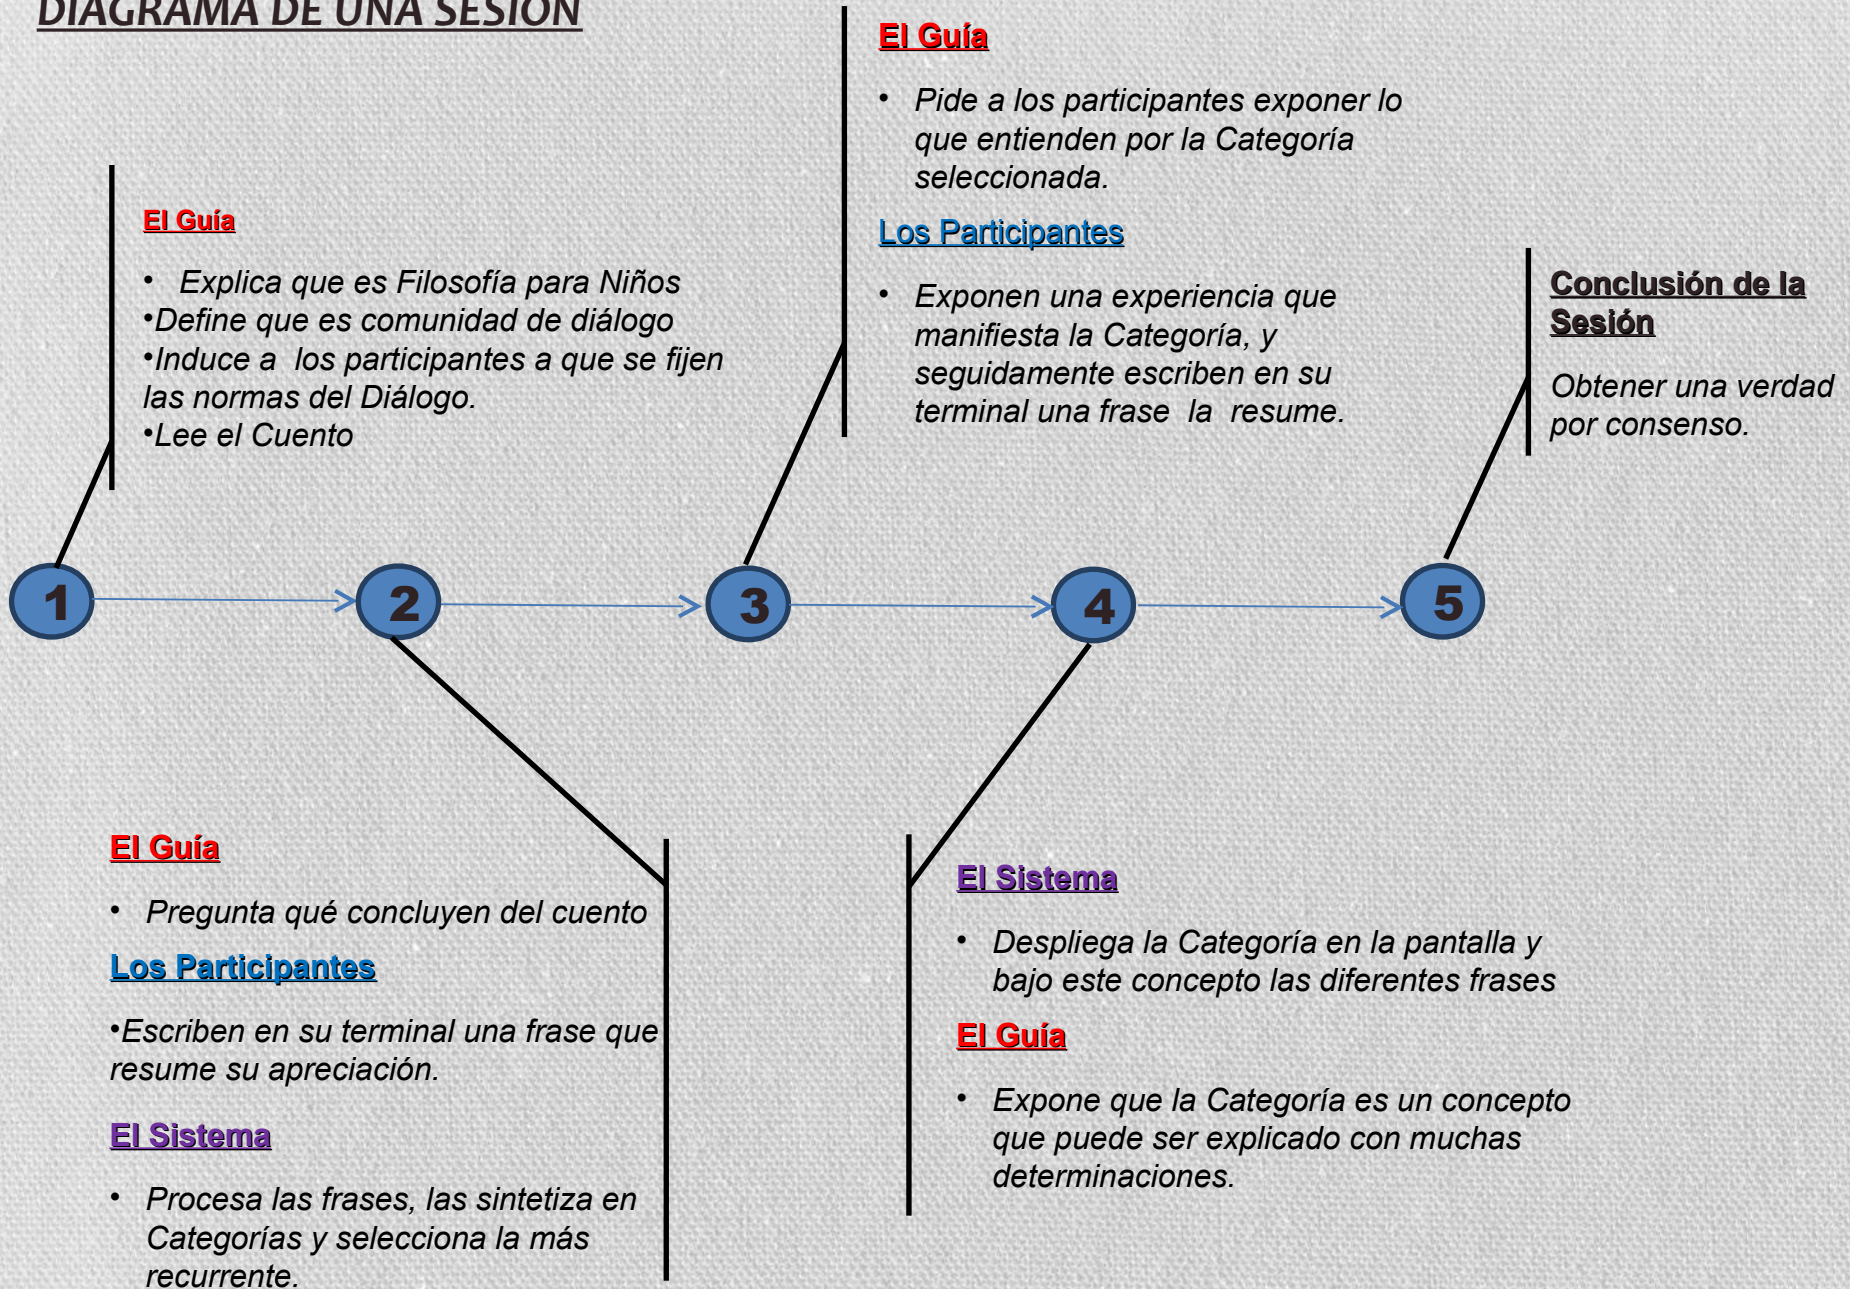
DIAGRAMA DE UNA SESION

El Guía

• Explica que es Filosofía para Niños
•Define que es comunidad de diálogo
•Induce a los participantes a que se fijen las normas del Diálogo.
•Lee el Cuento

El Guía

• Pide a los participantes exponer lo que entienden por la Categoría seleccionada.

Los Participantes

• Exponen una experiencia que manifiesta la Categoría, y seguidamente escriben en su terminal una frase la resume.

Conclusión de la Sesión

Obtener una verdad por consenso.

1

2

3

4

5

El Guía

• Pregunta qué concluyen del cuento

Los Participantes

•Escriben en su terminal una frase que resume su apreciación.

El Sistema

• Procesa las frases, las sintetiza en Categorías y selecciona la más recurrente.

El Sistema

• Despliega la Categoría en la pantalla y bajo este concepto las diferentes frases

El Guía

• Expone que la Categoría es un concepto que puede ser explicado con muchas determinaciones.